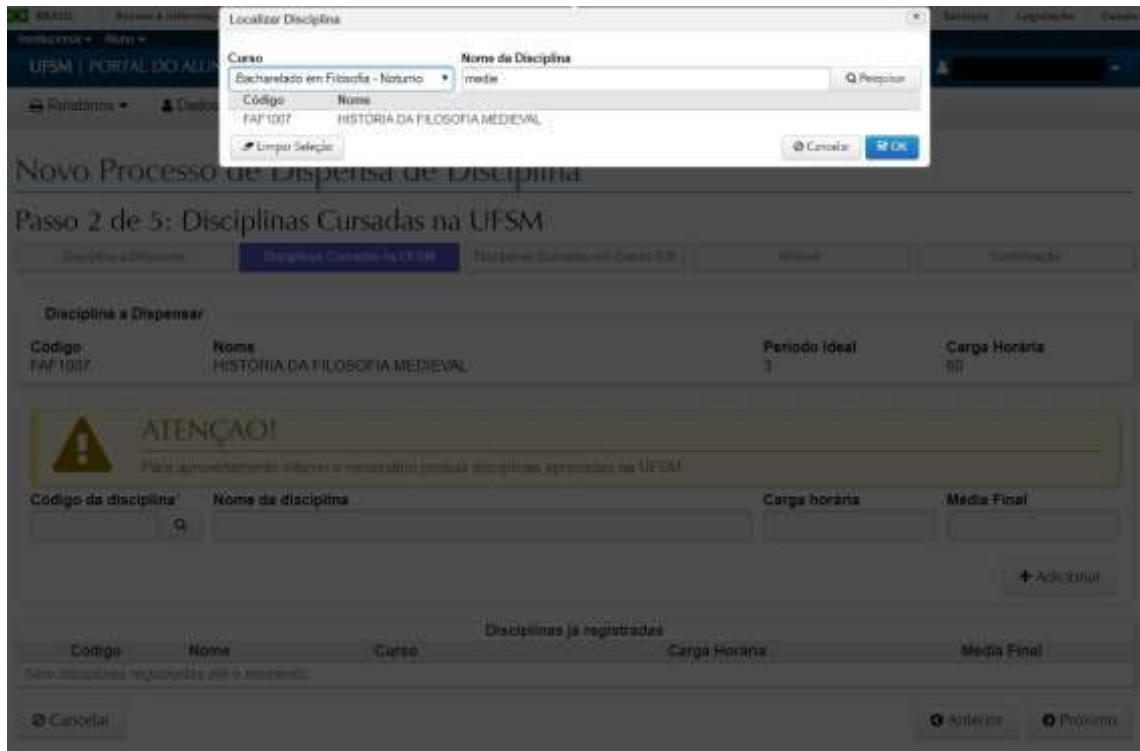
BRASIL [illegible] Serviços Legislação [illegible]
Institucional Aluno
UFSM | PORTAL DO ALU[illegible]
Relatórios Dados

Localizar Disciplina

Curso
Bacharelado em Filosofia - Noturno
Nome da Disciplina
medie
Pesquisar

| Código | Nome |
|---|---|
| FAF1007 | HISTÓRIA DA FILOSOFIA MEDIEVAL |

Limpar Seleção
Cancelar
OK

Novo Processo de Dispensa de Disciplina

Passo 2 de 5: Disciplinas Cursadas na UFSM

Disciplina a Dispensar | Disciplinas Cursadas na UFSM | Disciplinas Cursadas em Outras IES | Motivo | Confirmação

Disciplina a Dispensar

| Codigo | Nome | Periodo Ideal | Carga Horária |
|---|---|---|---|
| FAF1007 | HISTÓRIA DA FILOSOFIA MEDIEVAL | 3 | 60 |

ATENÇÃO!
Para aproveitamento interno é necessário possuir disciplinas aprovadas na UFSM

Código da disciplina
Nome da disciplina
Carga horária
Média Final

Adicionar

Disciplinas já registradas

| Codigo | Nome | Curso | Carga Horaria | Media Final |
|---|---|---|---|---|
| Sem disciplinas registradas até o momento | | | | |

Cancelar
Anterior
Próximo